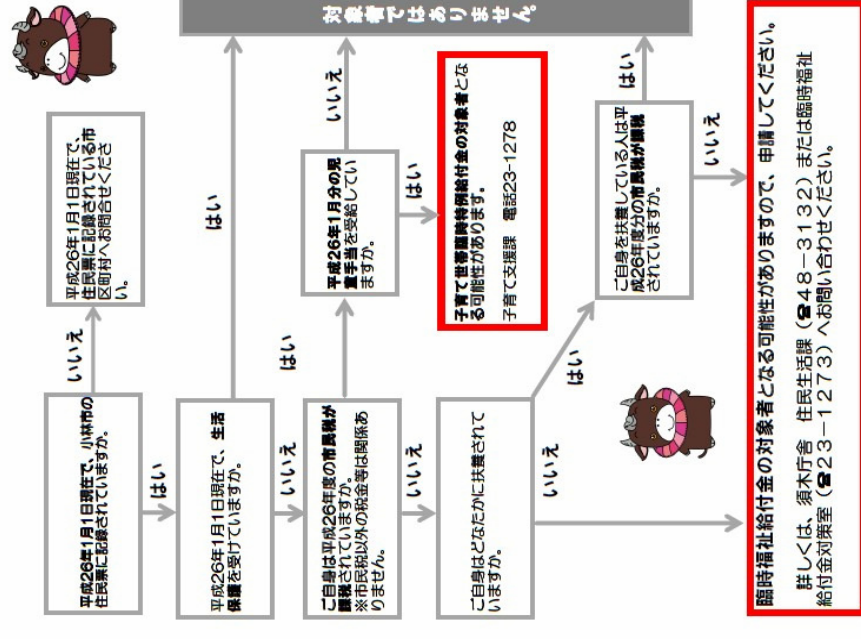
対象者ではありません。

平成26年1月1日現在で、小林市の住民票に記録されていますか。

いいえ

平成26年1月1日現在で、住民票に記録されている市区町村へお問合せください。

はい

平成26年1月1日現在で、生活保護を受けていますか。

はい

いいえ

ご自身は平成26年度の市民税が課税されていますか。
※市民税以外の税金等は関係ありません。

はい

平成26年1月分の児童手当を受給していますか。

いいえ

はい

子育て世帯臨時特例給付金の対象者となる可能性があります。

子育て支援課　電話23-1278

いいえ

ご自身はどなたかに扶養されていますか。

はい

ご自身を扶養している人は平成26年度分の市民税が課税されていますか。

はい

いいえ

いいえ

臨時福祉給付金の対象者となる可能性がありますので、申請してください。

詳しくは、須木庁舎　住民生活課（☎48－3132）または臨時福祉給付金対策室（☎23－1273）へお問い合わせください。